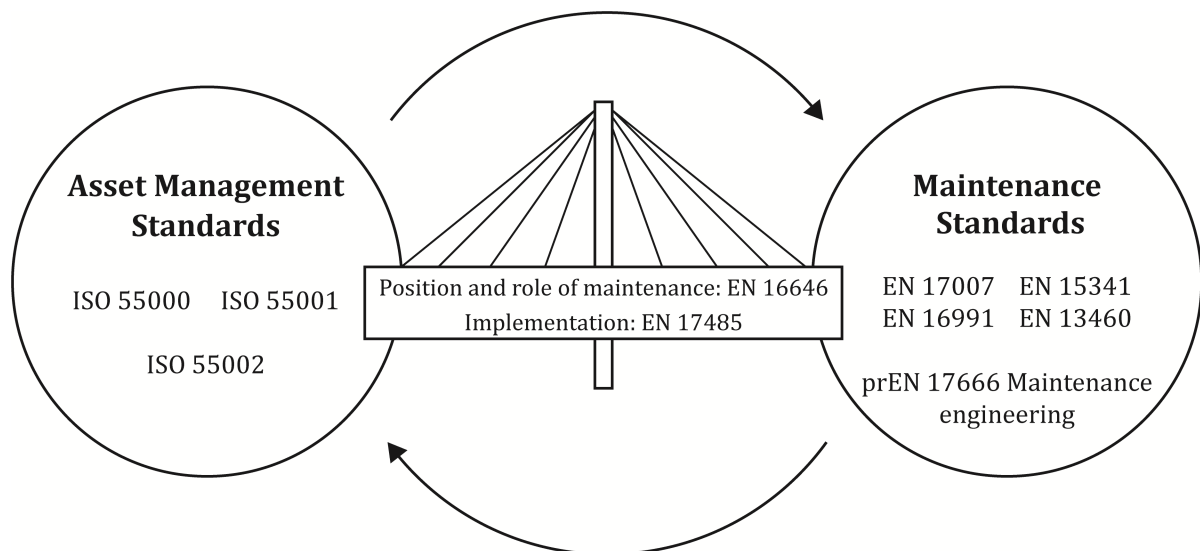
Asset Management Standards

ISO 55000 ISO 55001

ISO 55002

Position and role of maintenance: EN 16646
Implementation: EN 17485

Maintenance Standards

EN 17007 EN 15341
EN 16991 EN 13460

prEN 17666 Maintenance engineering